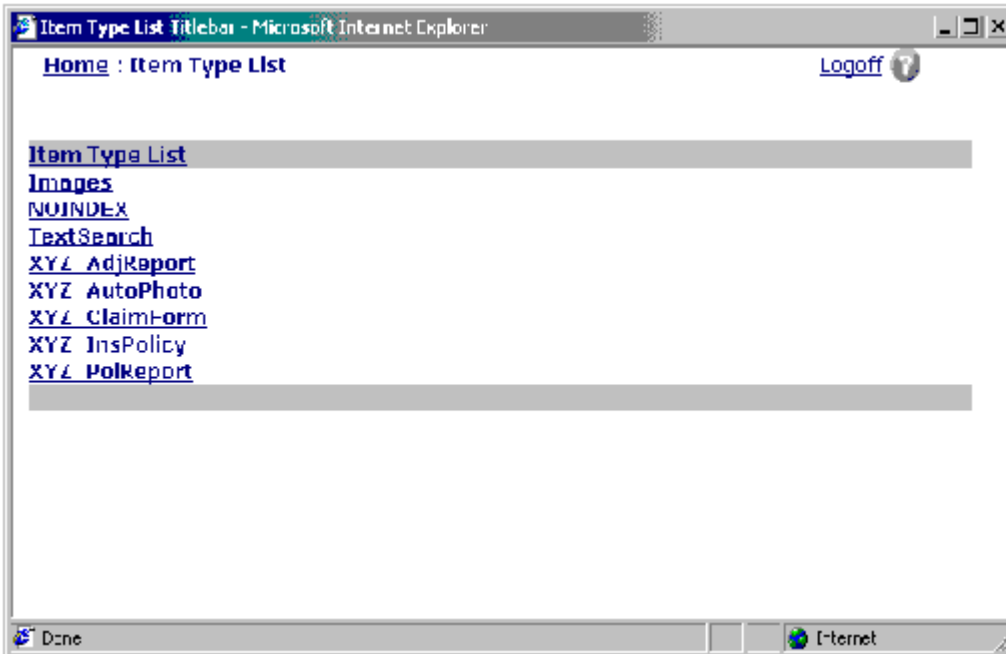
Item Type List Titlebar - Microsoft Internet Explorer

Home : Item Type List

Logoff

Item Type List
Images
NOINDEX
TextSearch
XYZ_AdjReport
XYZ_AutoPhoto
XYZ_ClaimForm
XYZ_InsPolicy
XYZ_PolReport

Done

Internet